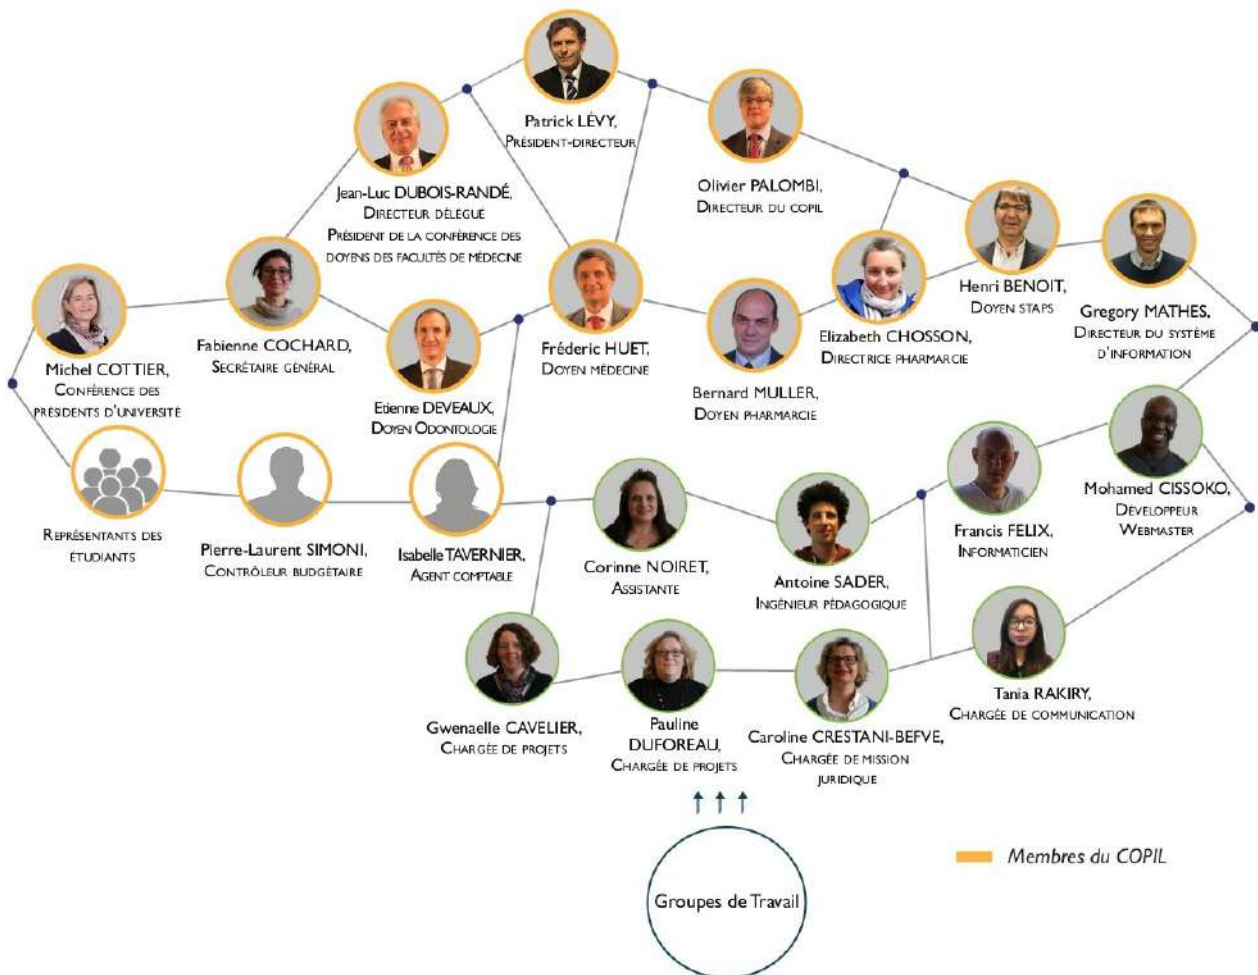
Patrick LÉVY,
Président-directeur

Jean-Luc DUBOIS-RANDÉ,
Directeur délégué
Président de la conférence des doyens des facultés de médecine

Olivier PALOMBI,
Directeur du copil

Henri BENOIT,
Doyen staps

Gregory MATHES,
Directeur du système d'information

Elizabeth CHOSSON,
Directrice pharmacie

Bernard MULLER,
Doyen pharmarcie

Fréderic HUET,
Doyen médecine

Michel COTTIER,
Conférence des présidents d'université

Fabienne COCHARD,
Secrétaire général

Etienne DEVEAUX,
Doyen Odontologie

Représentants des étudiants

Pierre-Laurent SIMONI,
Contrôleur budgétaire

Isabelle TAVERNIER,
Agent comptable

Corinne NOIRET,
Assistante

Antoine SADER,
Ingénieur pédagogique

Francis FELIX,
Informaticien

Mohamed CISSOKO,
Développeur Webmaster

Gwenaelle CAVELIER,
Chargée de projets

Pauline DUFOREAU,
Chargée de projets

Caroline CRESTANI-BEFVE,
Chargée de mission juridique

Tania RAKIRY,
Chargée de communication

Membres du COPIL

Groupes de Travail